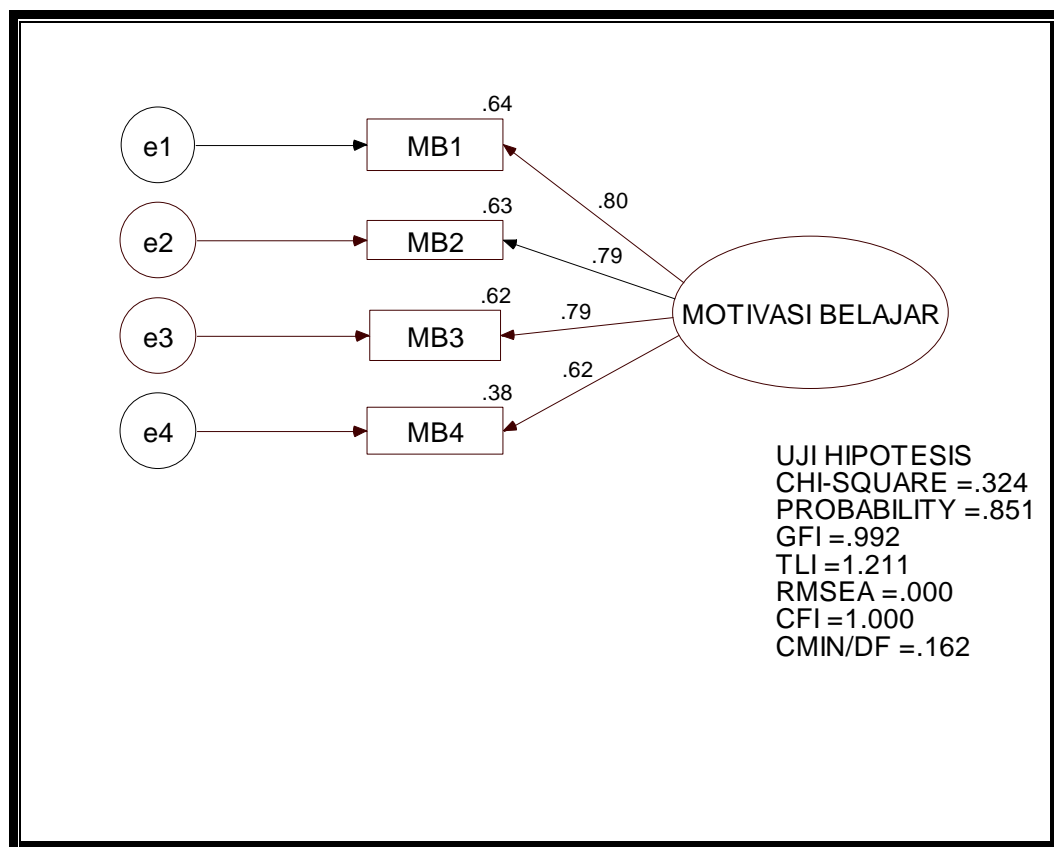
.64

e1

MB1

.80

.63

e2

MB2

.79

.62

.79

e3

MB3

MOTIVASI BELAJAR

.62

.38

e4

MB4

UJI HIPOTESIS
CHI-SQUARE =.324
PROBABILITY =.851
GFI =.992
TLI =1.211
RMSEA =.000
CFI =1.000
CMIN/DF =.162